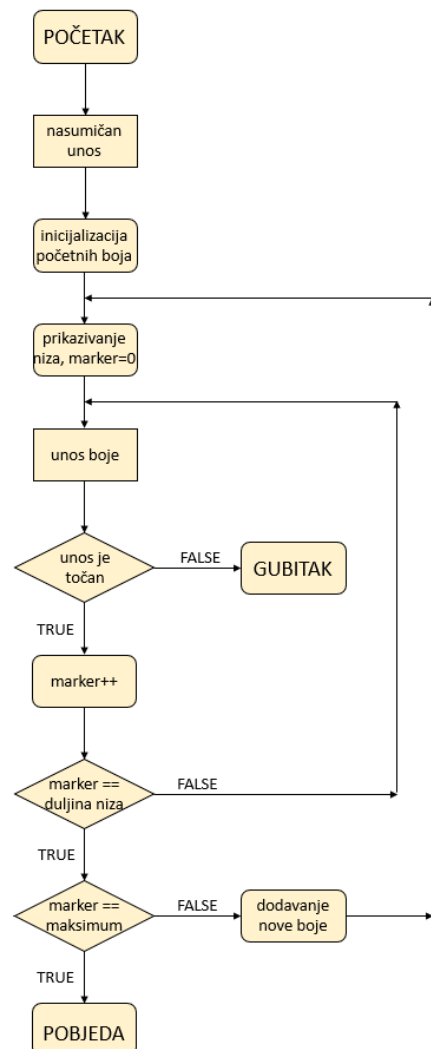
POČETAK

nasumičan unos

inicijalizacija početnih boja

prikazivanje niza, marker=0

unos boje

unos je točan

FALSE

GUBITAK

TRUE

marker++

marker == duljina niza

FALSE

TRUE

marker == maksimum

FALSE

dodavanje nove boje

TRUE

POBJEDA